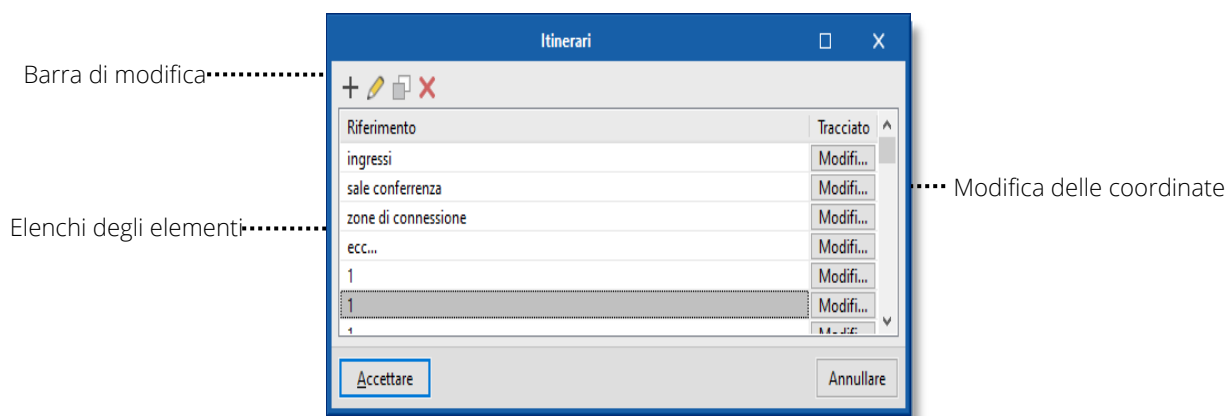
Itinerari

Barra di modifica

Riferimento | Tracciato
ingressi | Modifi...
sale conferenza | Modifi...
zone di connessione | Modifi...
ecc... | Modifi...
1 | Modifi...
1 | Modifi...
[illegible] | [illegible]

Modifica delle coordinate

Elenchi degli elementi

Accettare

Annullare